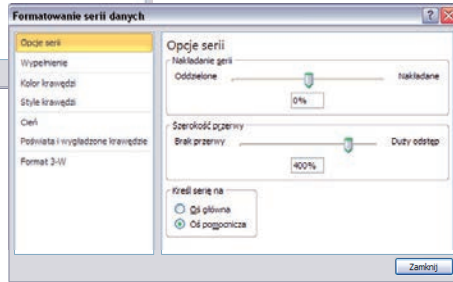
Formatowanie serii danych

Opcje serii
Wypełnienie
Kolor krawędzi
Style krawędzi
Cień
Poświata i wygładzone krawędzie
Format 3-W

Opcje serii

Nakładanie serii
Oddzielone
Nakładane
0%

Szerokość przerwy
Brak przerwy
Duży odstęp
400%

Kreśl serię na
Oś główna
Oś pomocnicza

Zamknij